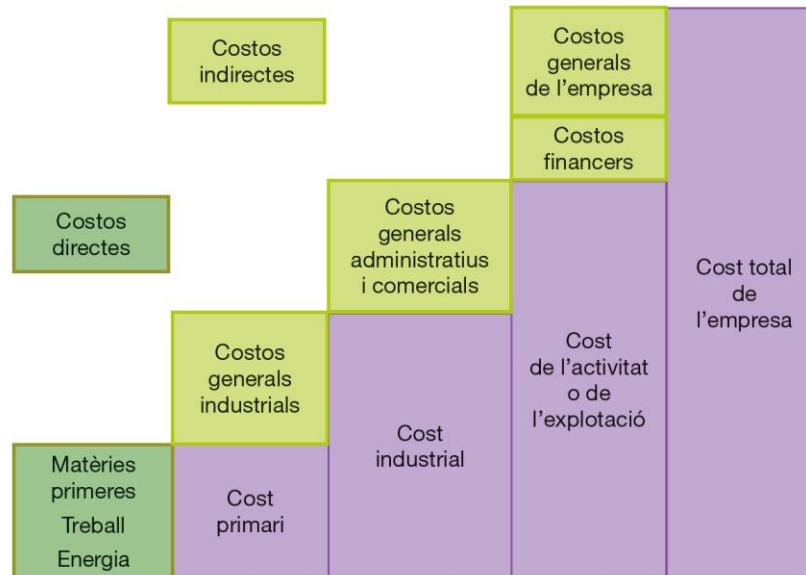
Costos indirectes

Costos directes

Costos generals de l'empresa

Costos financers

Costos generals administratius i comercials

Costos generals industrials

Matèries primeres
Treball
Energia

Cost primari

Cost industrial

Cost de l'activitat o de l'explotació

Cost total de l'empresa